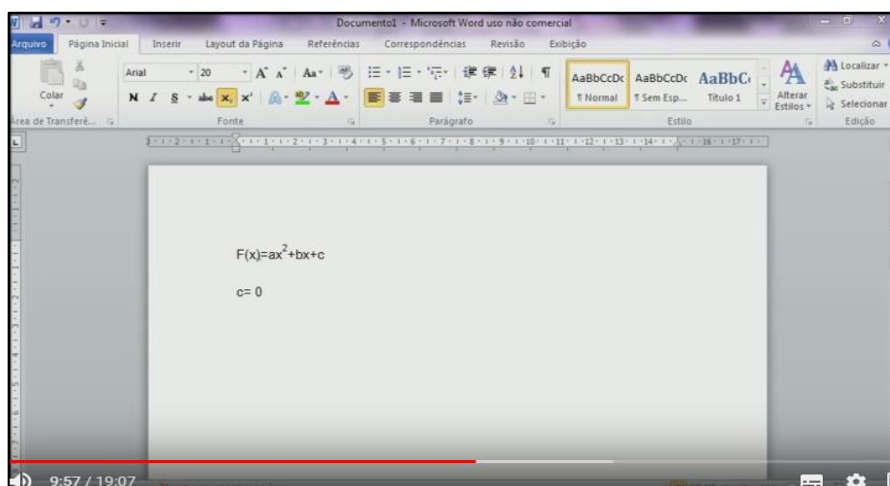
Documento1 - Microsoft Word uso não comercial

Arquivo Página Inicial Inserir Layout da Página Referências Correspondências Revisão Exibição

Colar
Área de Transferê...

Arial 20
N I S
Fonte

Parágrafo

AaBbCcDc ¶ Normal
AaBbCcDc ¶ Sem Esp...
AaBbC Título 1
Alterar Estilos
Estilo

Localizar
Substituir
Selecionar
Edição

$F(x)=ax^2+bx+c$

c= 0

9:57 / 19:07